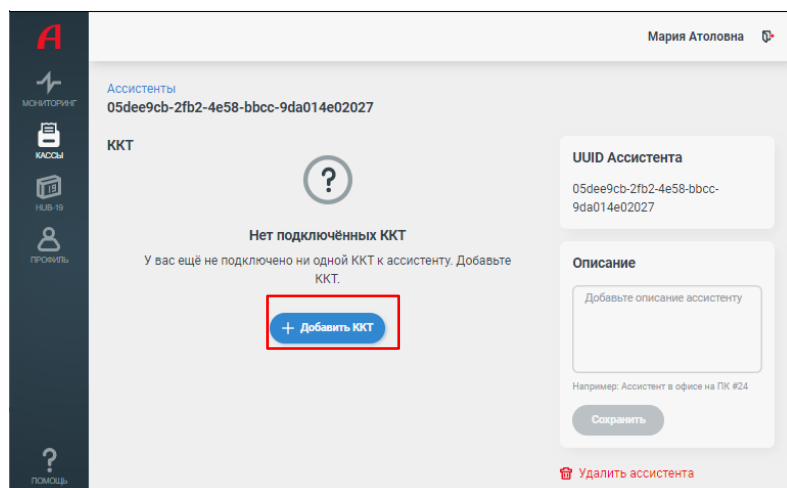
A

МОНИТОРИНГ

КАССЫ

HUB-19

ПРОФИЛЬ

ПОМОЩЬ

Мария Атоловна

Ассистенты
05dee9cb-2fb2-4e58-bbcc-9da014e02027

ККТ

?

Нет подключённых ККТ

У вас ещё не подключено ни одной ККТ к ассистенту. Добавьте ККТ.

+ Добавить ККТ

UUID Ассистента

05dee9cb-2fb2-4e58-bbcc-9da014e02027

Описание

Добавьте описание ассистенту

Например: Ассистент в офисе на ПК #24

Сохранить

Удалить ассистента